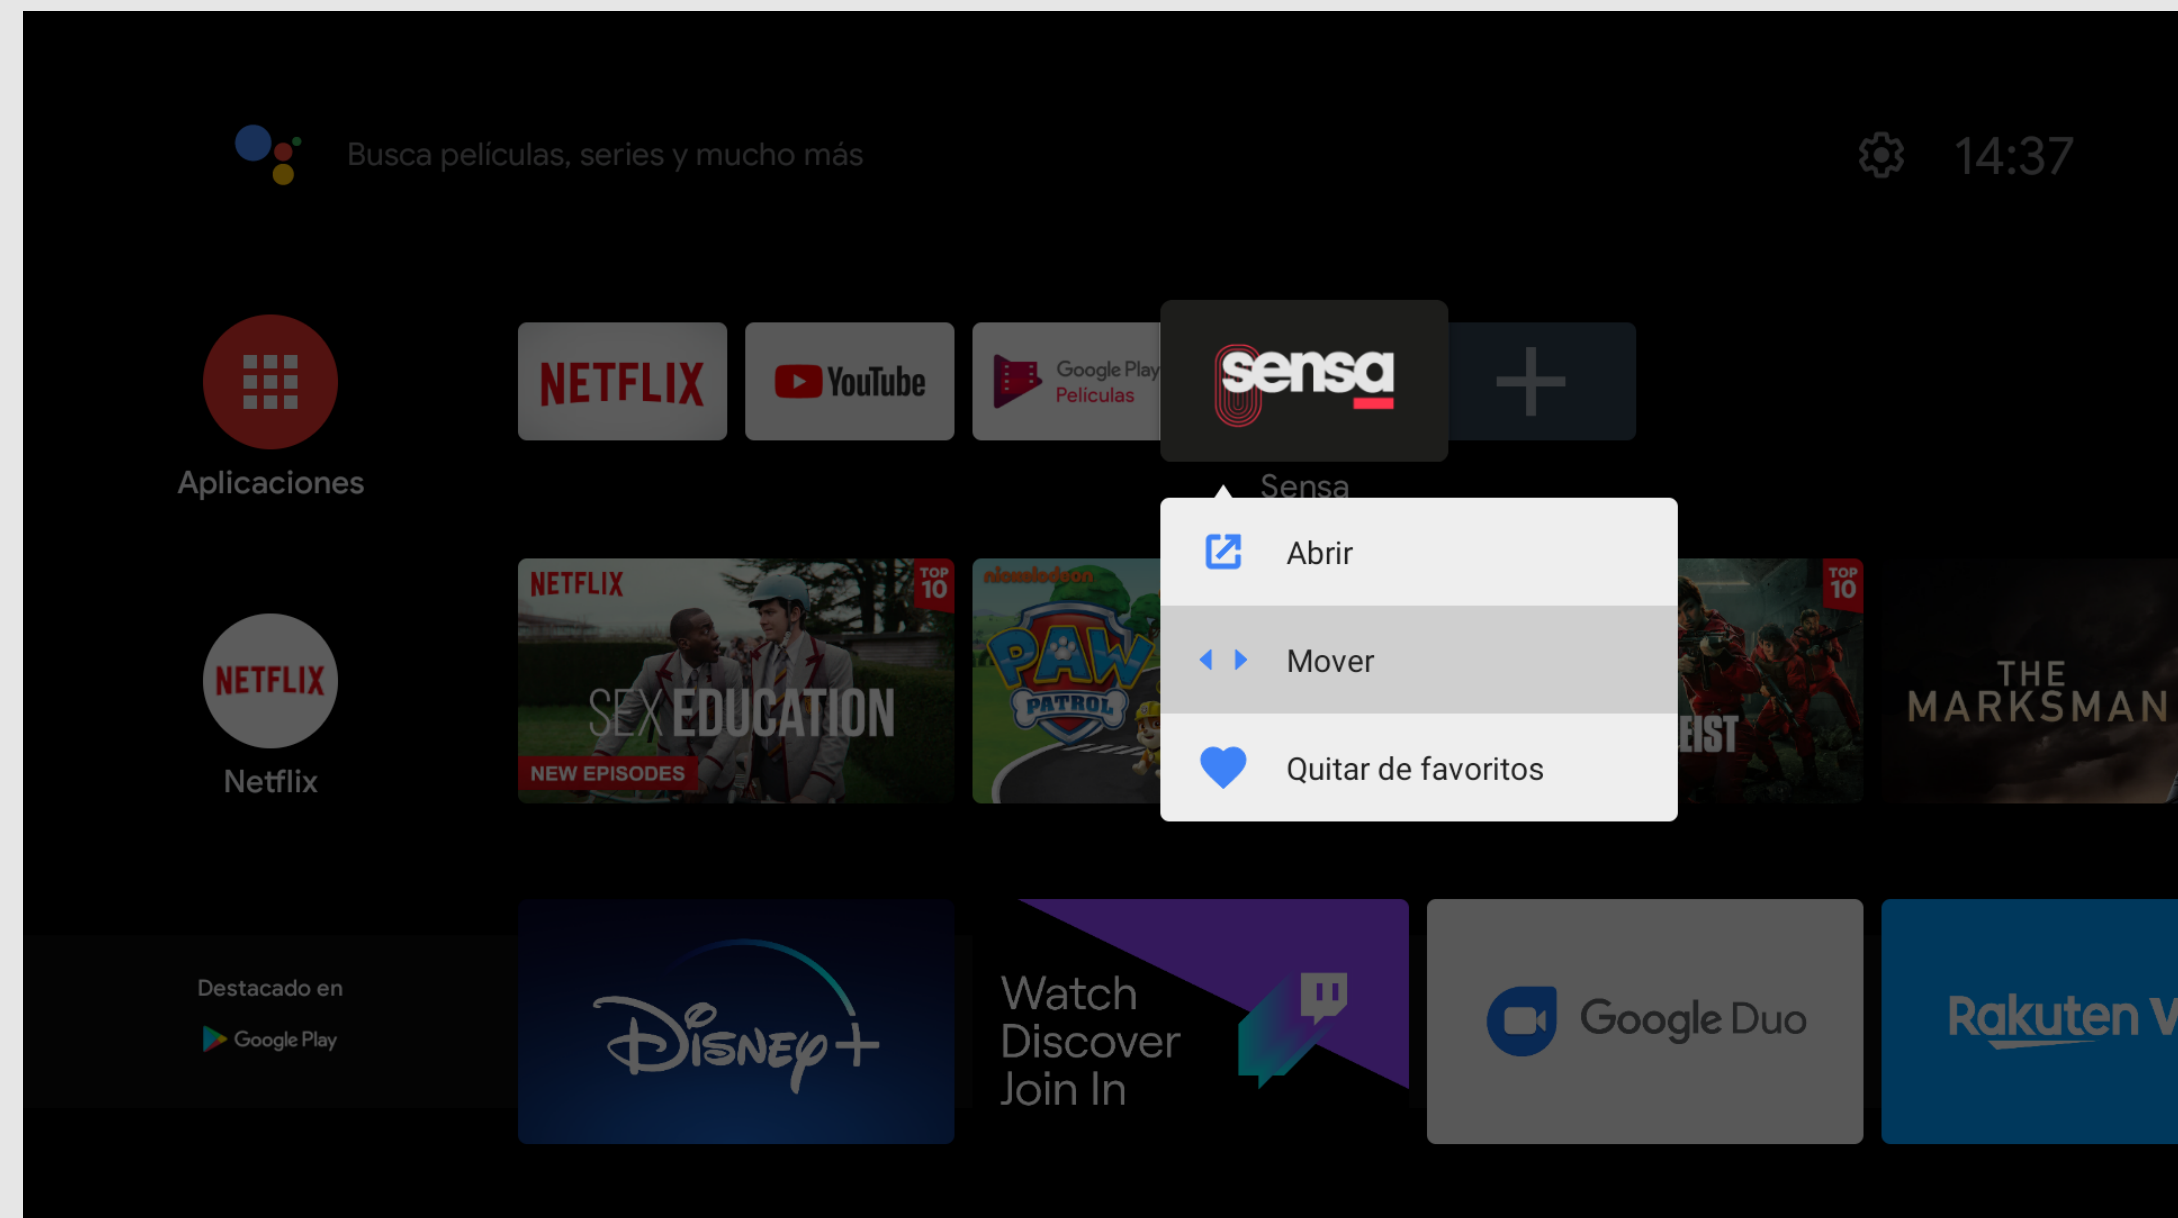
Busca películas, series y mucho más

14:37

Aplicaciones

NETFLIX

YouTube

Google Play Películas

sensa

Sensa

Abrir

Mover

Quitar de favoritos

Netflix

NETFLIX

SEX EDUCATION

NEW EPISODES

TOP 10

nickelodeon

PAW PATROL

EIST

TOP 10

THE MARKSMAN

Destacado en

Google Play

Disney+

Watch
Discover
Join In

Google Duo

Rakuten V